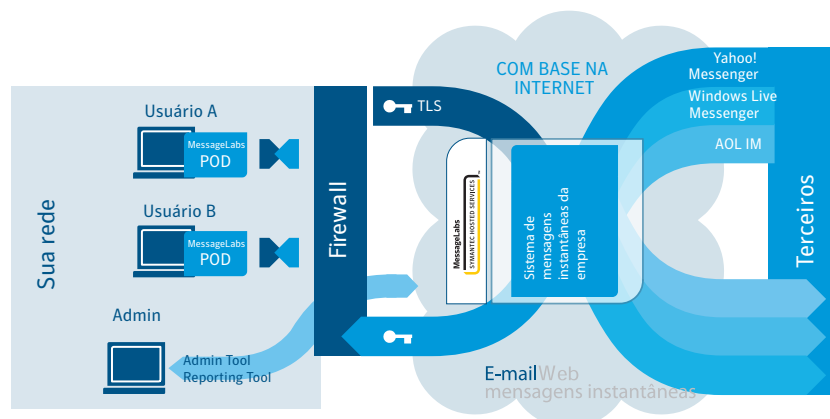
Sua rede

Usuário A

MessageLabs POD

Usuário B

MessageLabs POD

Admin

Admin Tool
Reporting Tool

Firewall

TLS

COM BASE NA INTERNET

MessageLabs
SYMANTEC HOSTED SERVICES

Sistema de mensagens instantâneas da empresa

Yahoo! Messenger

Windows Live Messenger

AOL IM

Terceiros

E-mail Web
mensagens instantâneas